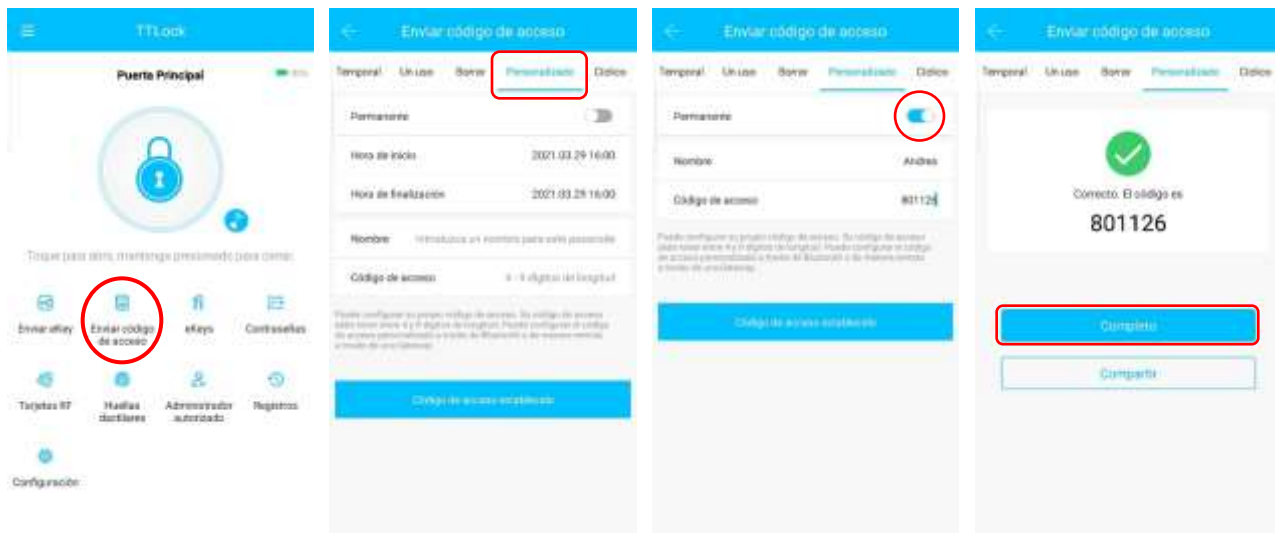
TTLock

Puerta Principal

Toque para abrir, mantenga presionado para cerrar

Enviar eKey

Enviar código de acceso

eKeys

Contraseñas

Tarjetas RF

Huellas dactilares

Administrador autorizado

Registros

Configuración

Enviar código de acceso

Temporal

Un uso

Borrar

Personalizado

Cíclico

Permanente

Hora de inicio

2021.03.29 16:00

Hora de finalización

2021.03.29 16:00

Nombre

Introduzca un nombre para este passcode

Código de acceso

4 - 9 dígitos de longitud

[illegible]

Código de acceso establecido

Enviar código de acceso

Temporal

Un uso

Borrar

Personalizado

Cíclico

Permanente

Nombre

Andres

Código de acceso

801126

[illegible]

Código de acceso establecido

Enviar código de acceso

Temporal

Un uso

Borrar

Personalizado

Cíclico

Correcto. El código es

801126

Completo

Compartir